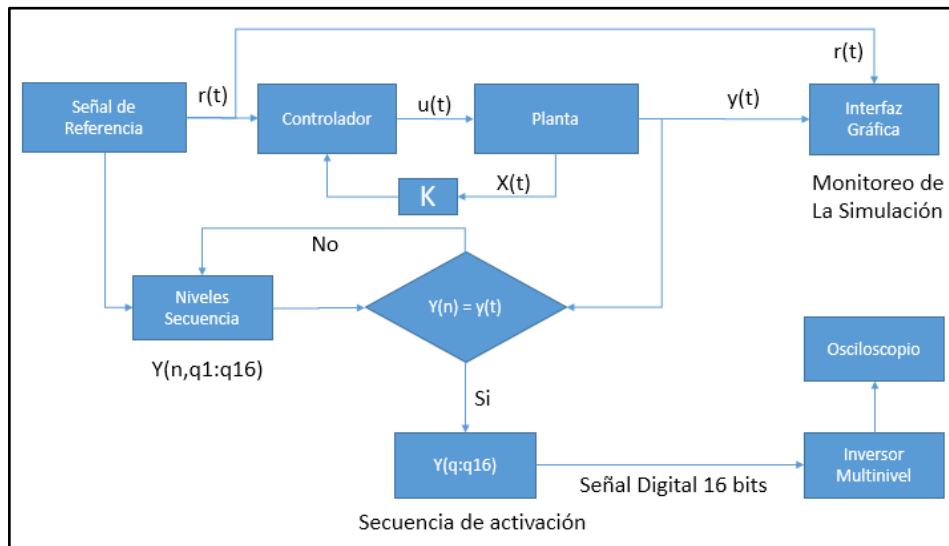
r(t)

Señal de Referencia

r(t)

Controlador

u(t)

Planta

y(t)

Interfaz Gráfica

Monitoreo de La Simulación

K

X(t)

No

Niveles Secuencia

Y(n) = y(t)

Y(n,q1:q16)

Si

Osciloscopio

Y(q:q16)

Señal Digital 16 bits

Inversor Multinivel

Secuencia de activación